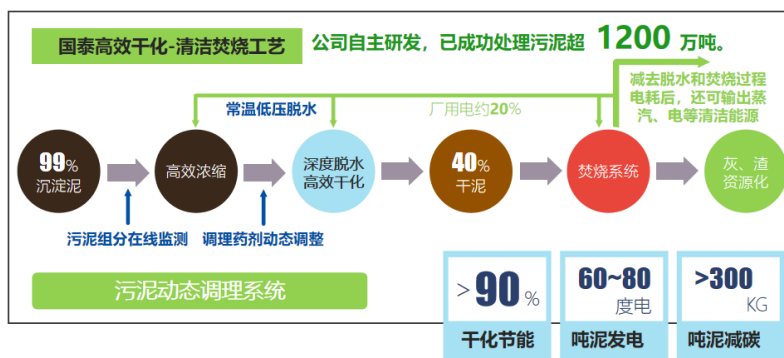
国泰高效干化-清洁焚烧工艺

公司自主研发，已成功处理污泥超 1200 万吨。

常温低压脱水

厂用电约20%

减去脱水和焚烧过程电耗后，还可输出蒸汽、电等清洁能源

99% 沉淀泥

高效浓缩

深度脱水 高效干化

40% 干泥

焚烧系统

灰、渣 资源化

污泥组分在线监测

调理药剂动态调整

污泥动态调理系统

> 90 %

干化节能

60~80 度电

吨泥发电

>300 KG

吨泥减碳